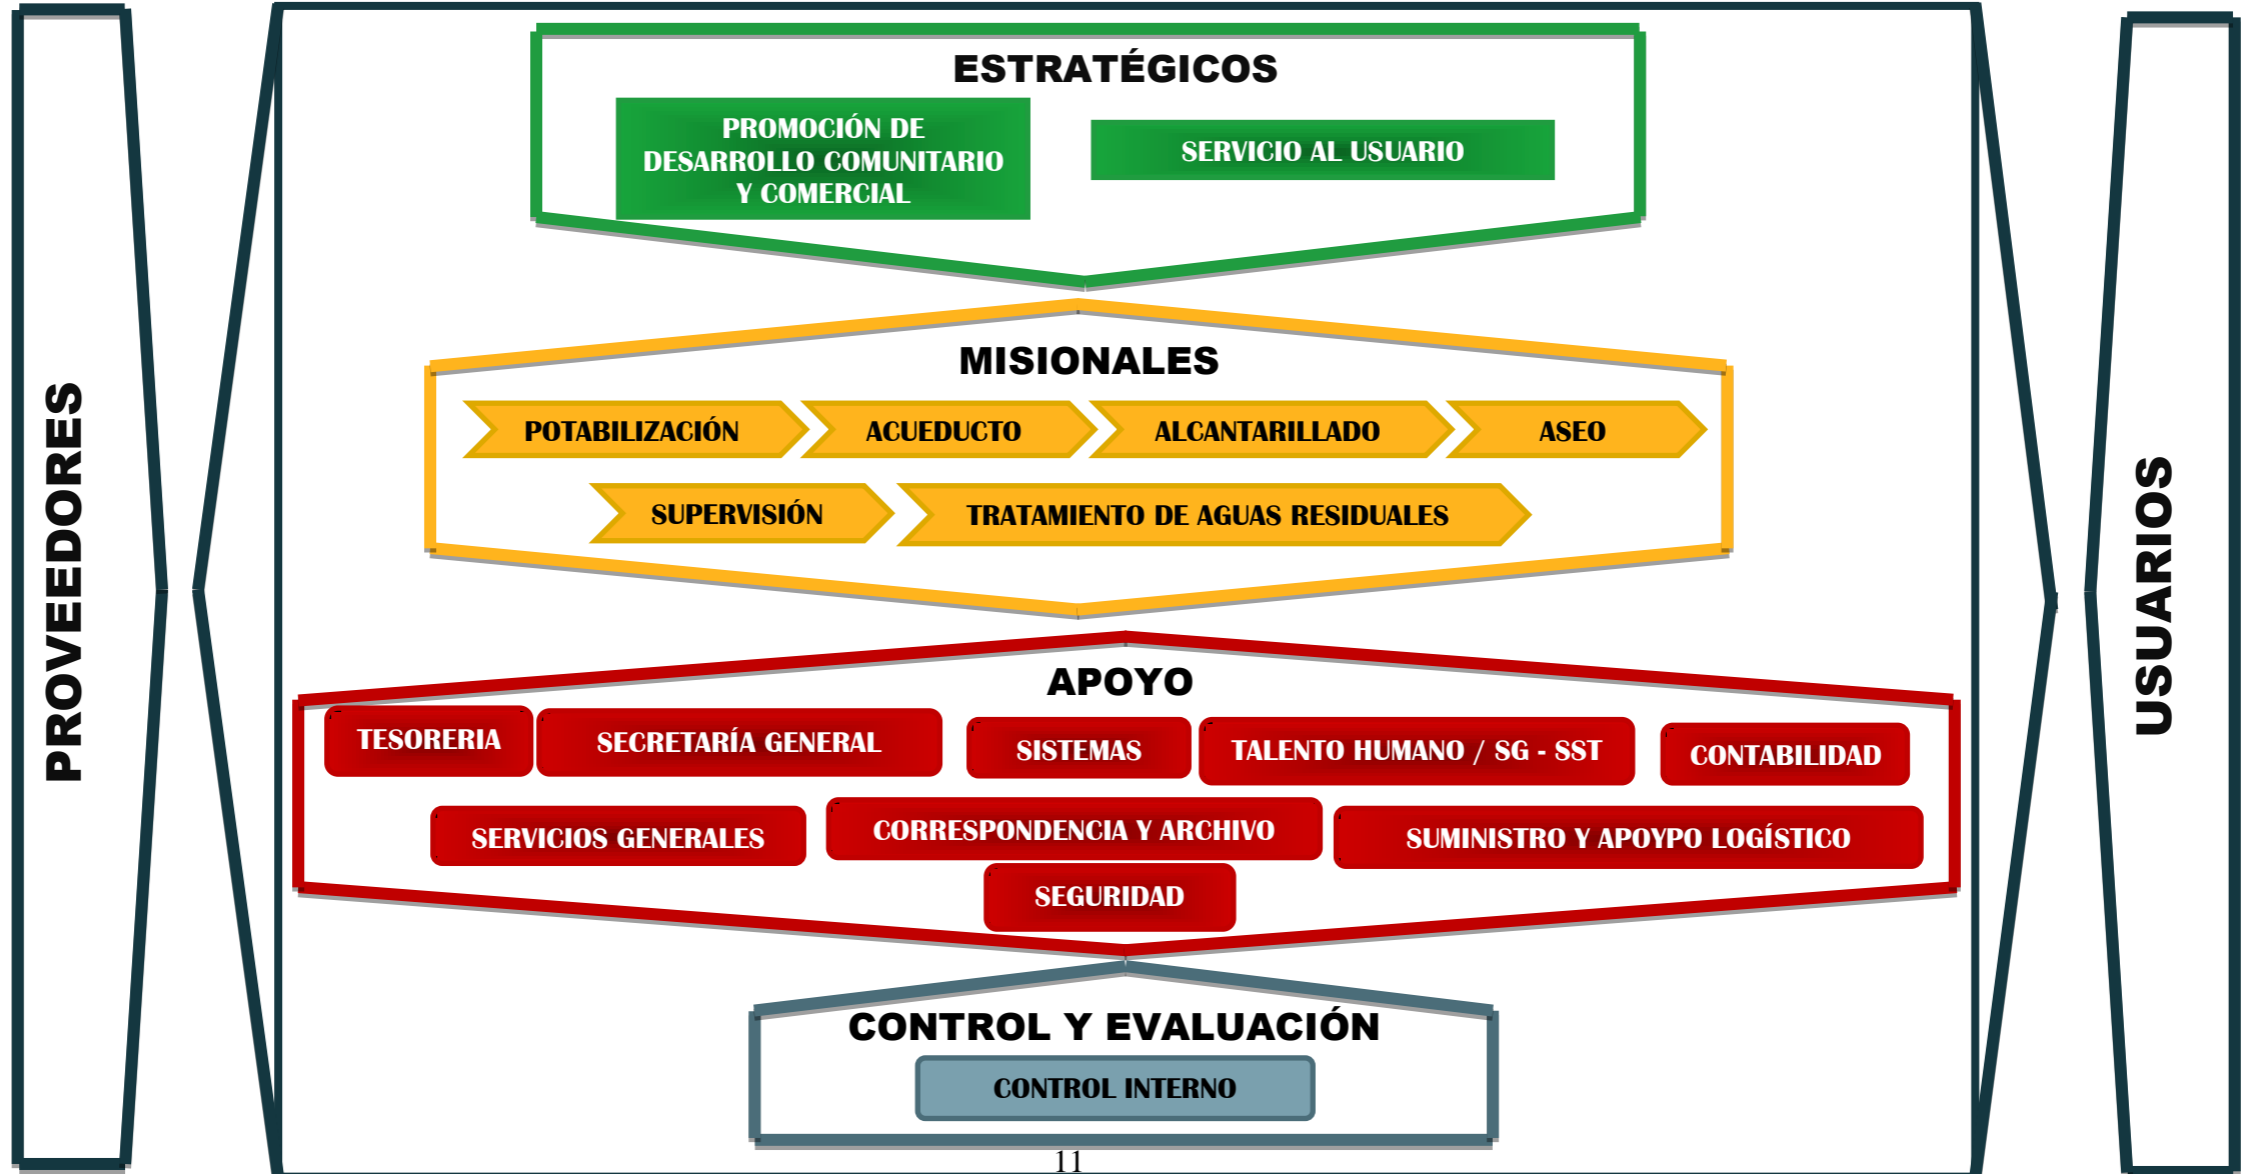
PROVEEDORES

ESTRATÉGICOS

PROMOCIÓN DE DESARROLLO COMUNITARIO Y COMERCIAL

SERVICIO AL USUARIO

MISIONALES

POTABILIZACIÓN

ACUEDUCTO

ALCANTARILLADO

ASEO

SUPERVISIÓN

TRATAMIENTO DE AGUAS RESIDUALES

APOYO

TESORERIA

SECRETARÍA GENERAL

SISTEMAS

TALENTO HUMANO / SG - SST

CONTABILIDAD

SERVICIOS GENERALES

CORRESPONDENCIA Y ARCHIVO

SUMINISTRO Y APOYPO LOGÍSTICO

SEGURIDAD

CONTROL Y EVALUACIÓN

CONTROL INTERNO

USUARIOS

11